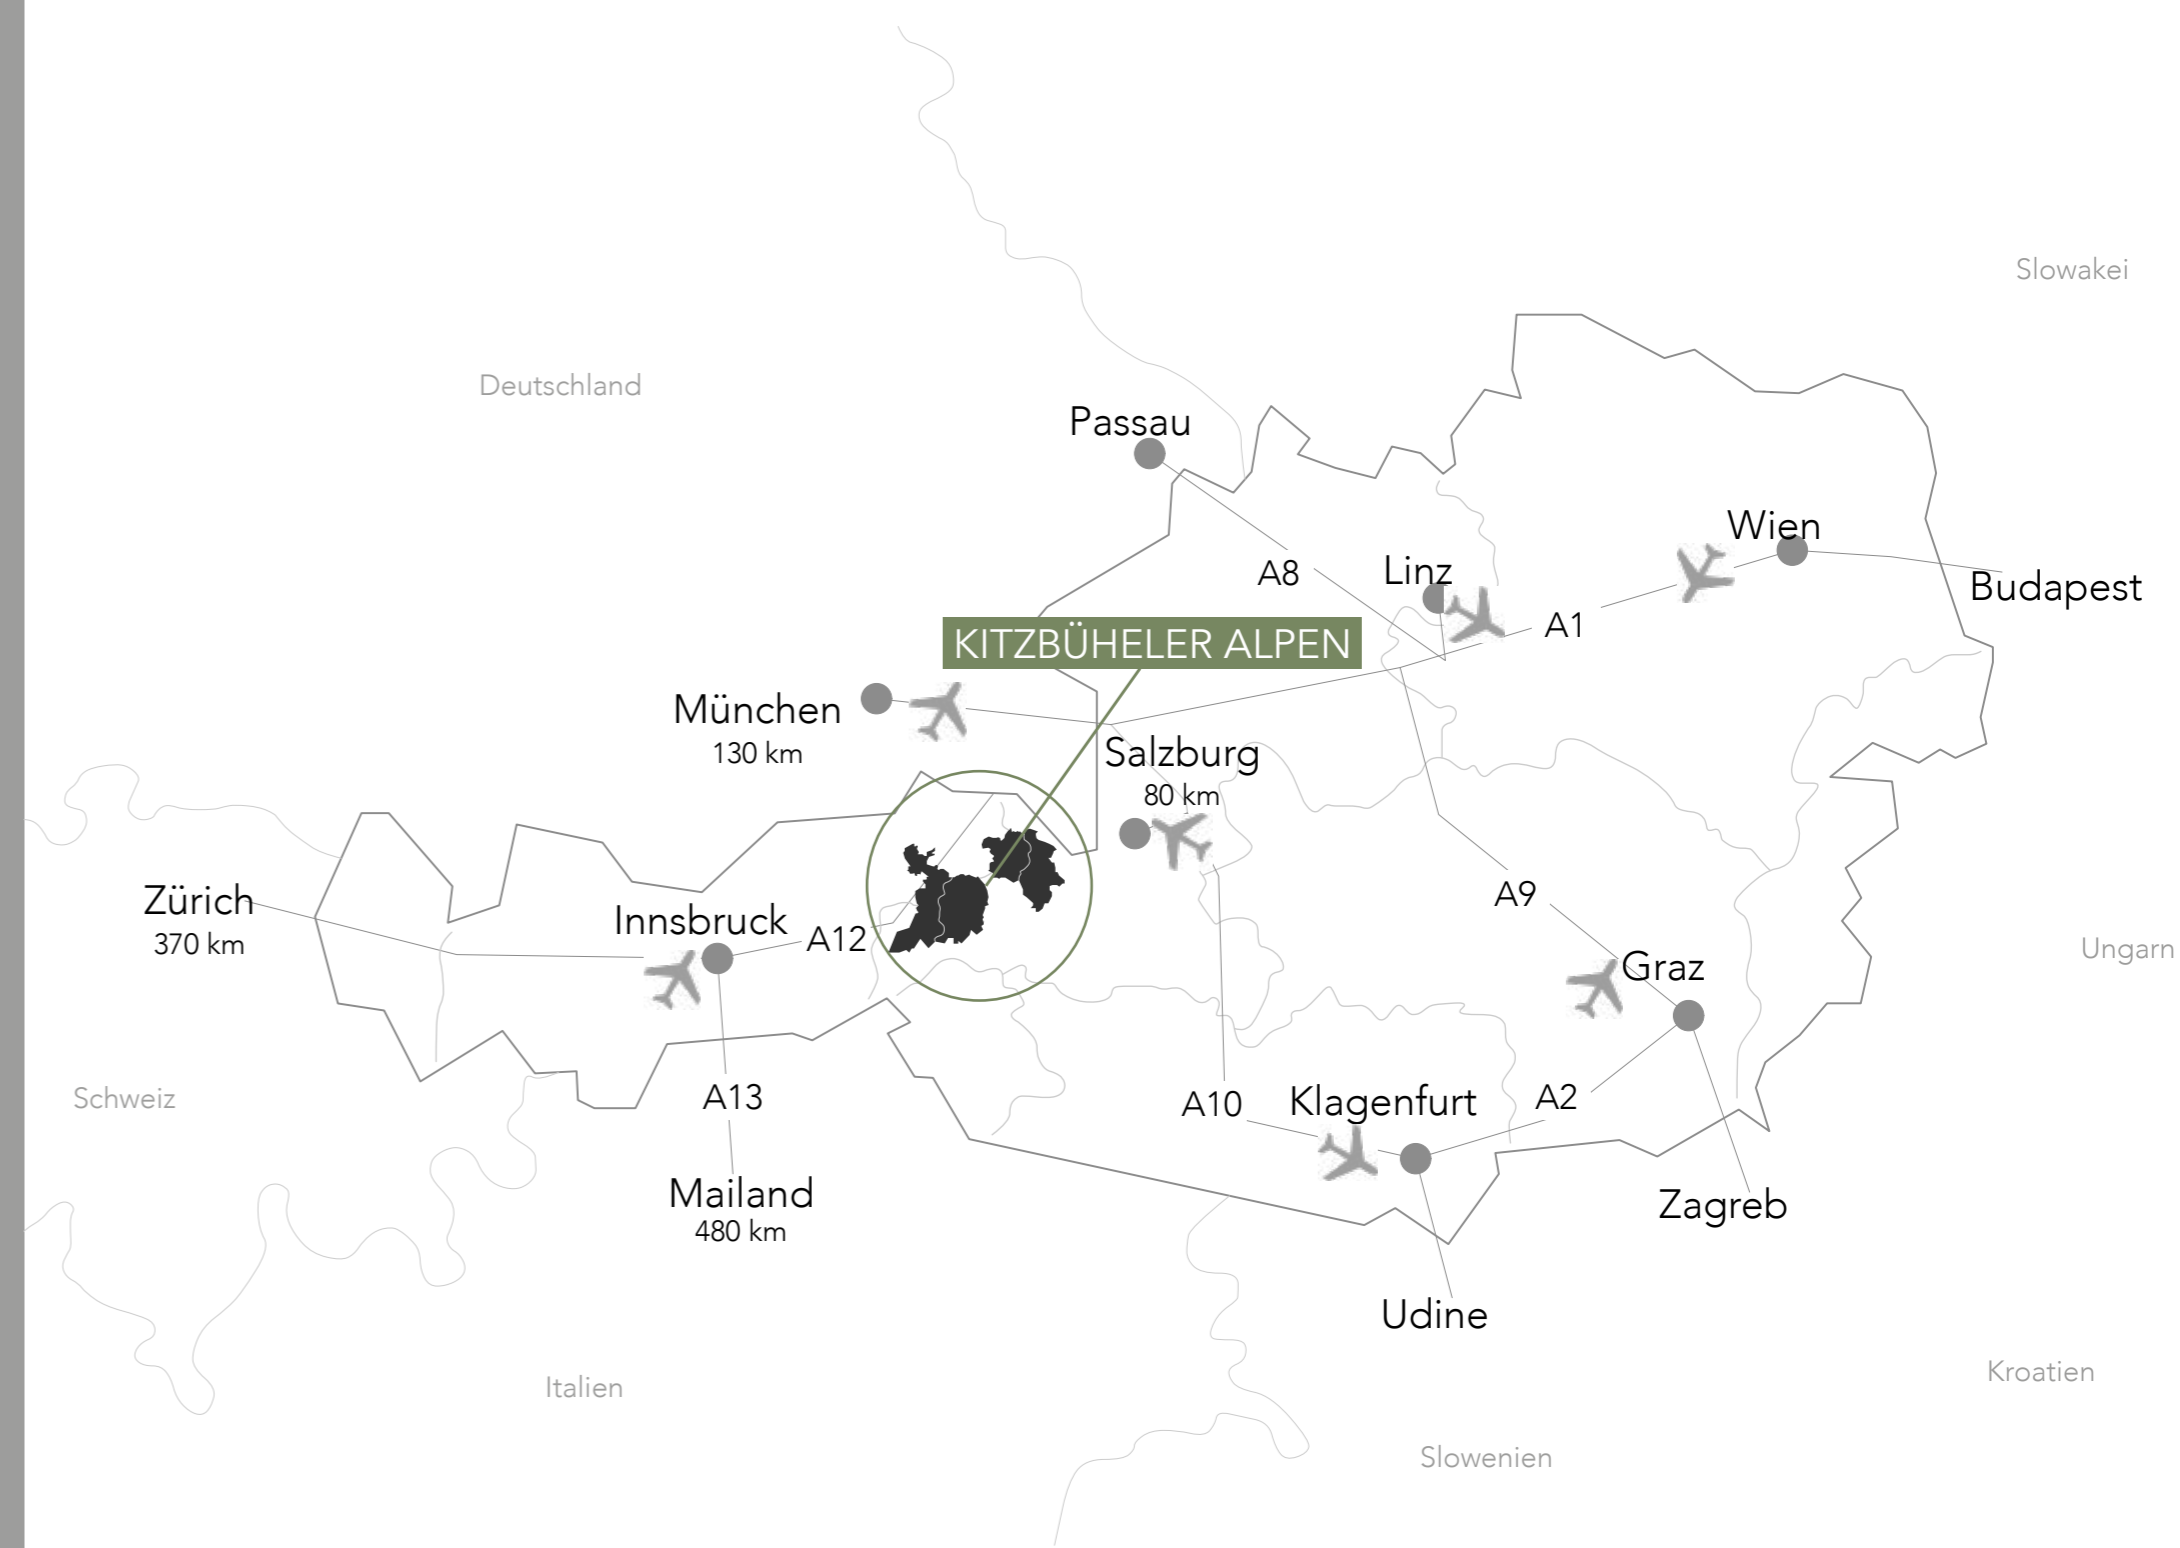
Slowakei

Deutschland

Passau

Wien

A8

Linz

Budapest

A1

KITZBÜHELER ALPEN

München
130 km

Salzburg
80 km

Zürich
370 km

Innsbruck

A12

A9

Ungarn

Graz

Schweiz

A13

A10

Klagenfurt

A2

Mailand
480 km

Zagreb

Udine

Italien

Kroatien

Slowenien